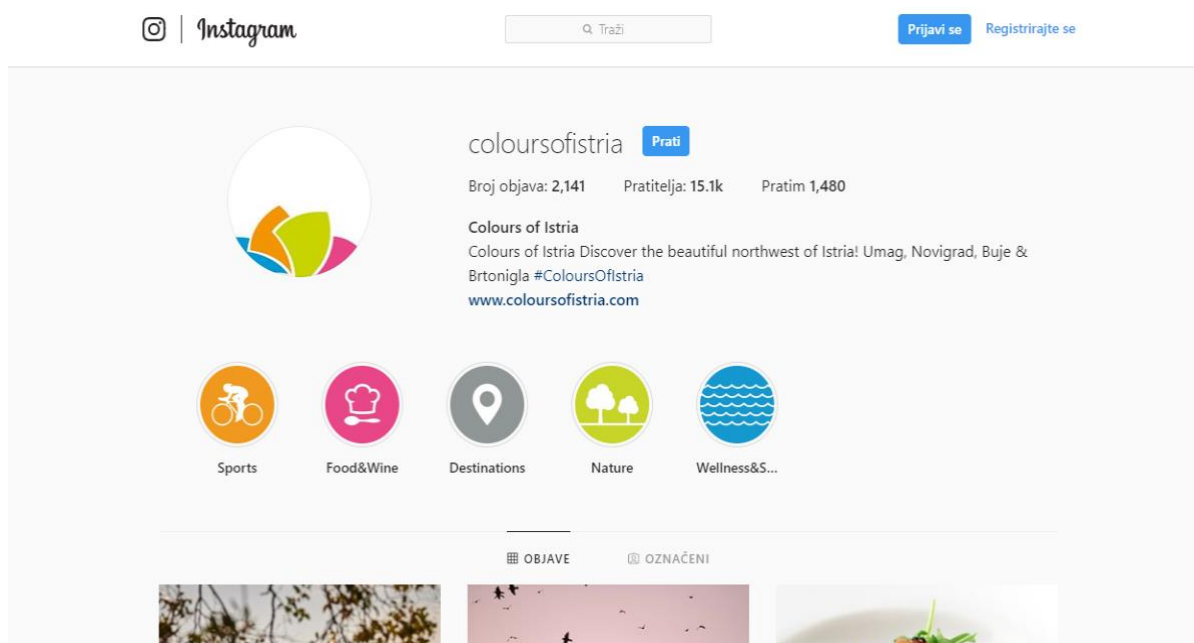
Instagram

Traži

Prijavi se

Registrirajte se

coloursofistria

Prati

Broj objava: 2,141 Pratitelja: 15.1k Pratim 1,480

Colours of Istria

Colours of Istria Discover the beautiful northwest of Istria! Umag, Novigrad, Buje & Brtonigla #ColoursOfIstria

www.coloursofistria.com

Sports

Food&Wine

Destinations

Nature

Wellness&S...

OBJAVE

OZNAČENI